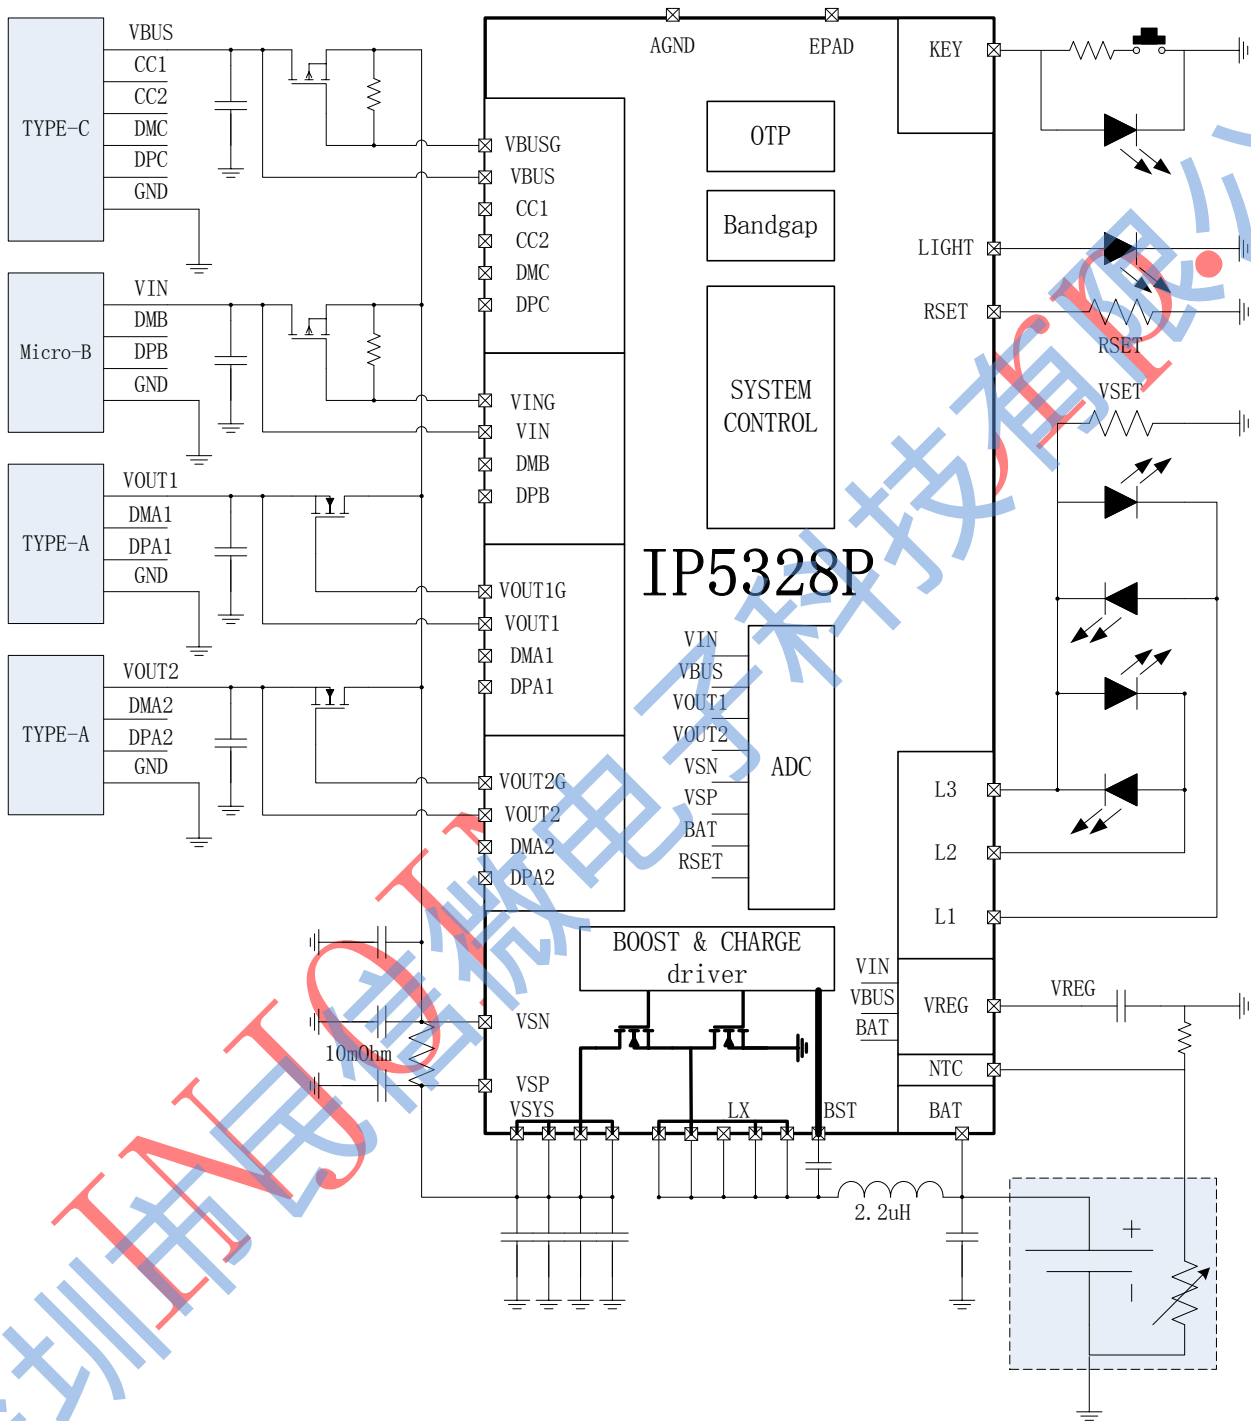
TYPE-C
VBUS
CC1
CC2
DMC
DPC
GND

Micro-B
VIN
DMB
DPB
GND

TYPE-A
VOUT1
DMA1
DPA1
GND

TYPE-A
VOUT2
DMA2
DPA2
GND

AGND
EPAD
KEY

VBUSG
VBUS
CC1
CC2
DMC
DPC

OTP

Bandgap

SYSTEM CONTROL

LIGHT
RSET
RSET
VSET

VING
VIN
DMB
DPB

VOUT1G
VOUT1
DMA1
DPA1

IP5328P

VIN
VBUS
VOUT1
VOUT2
VSN
VSP
BAT
RSET
ADC

VOUT2G
VOUT2
DMA2
DPA2

L3
L2
L1

BOOST & CHARGE driver

VIN
VBUS
BAT
VREG
VREG
NTC

10mOhm
VSN
VSP
VSYS
LX
BST
BAT

2.2uH
+
-